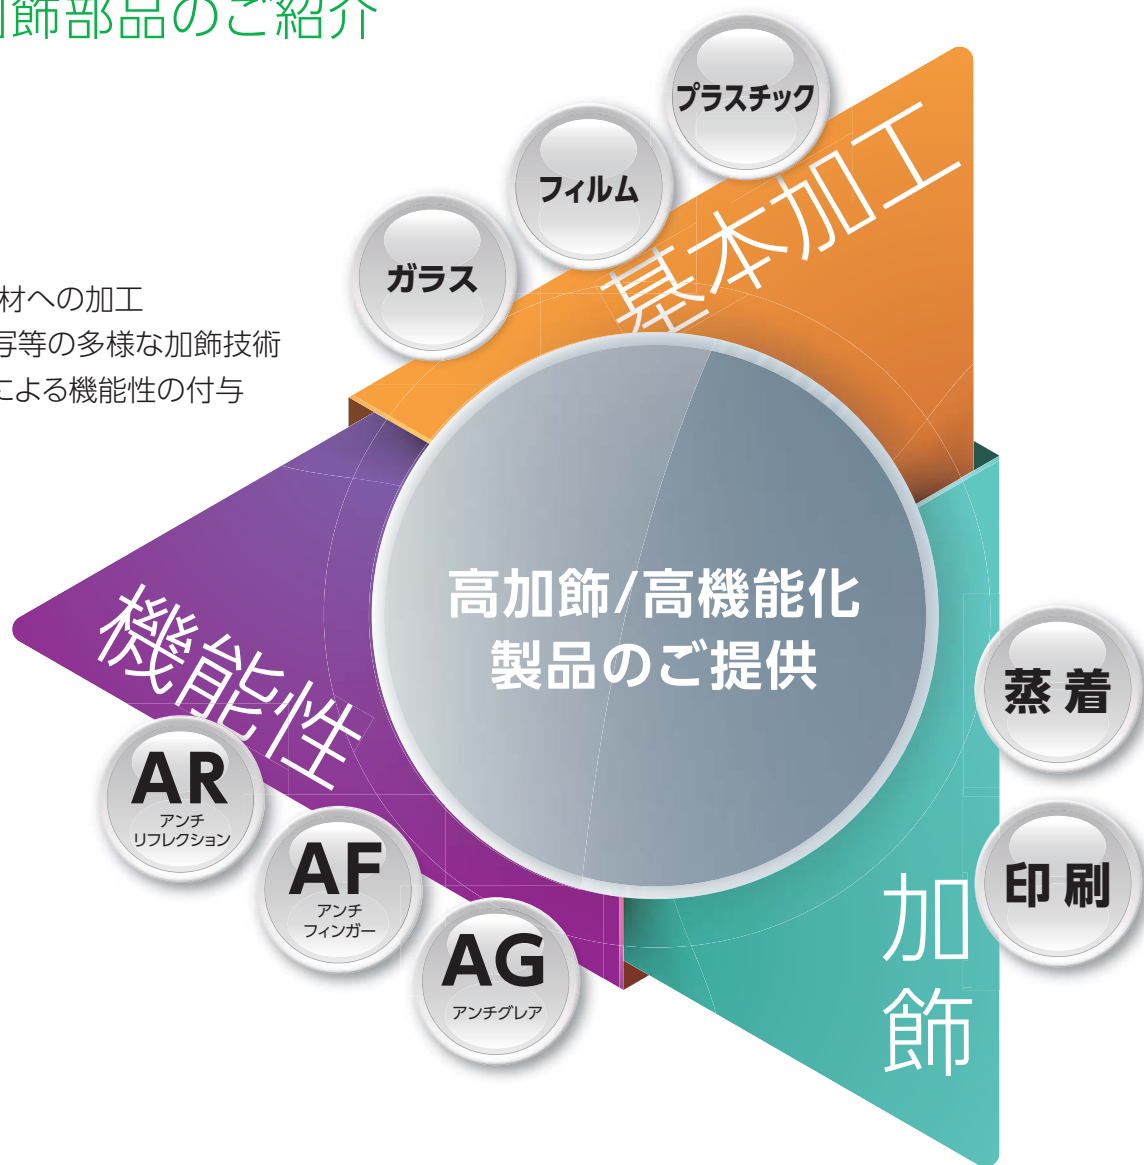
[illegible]飾部品のご紹介

材への加工
与等の多様な加飾技術
こよる機能性の付与

プラスチック
フィルム
ガラス
基本加工

高加飾/高機能化
製品のご提供

機能性
AR
アンチ
リフレクション
AF
アンチ
フィンガー
AG
アンチグレア

蒸着
印刷
加飾